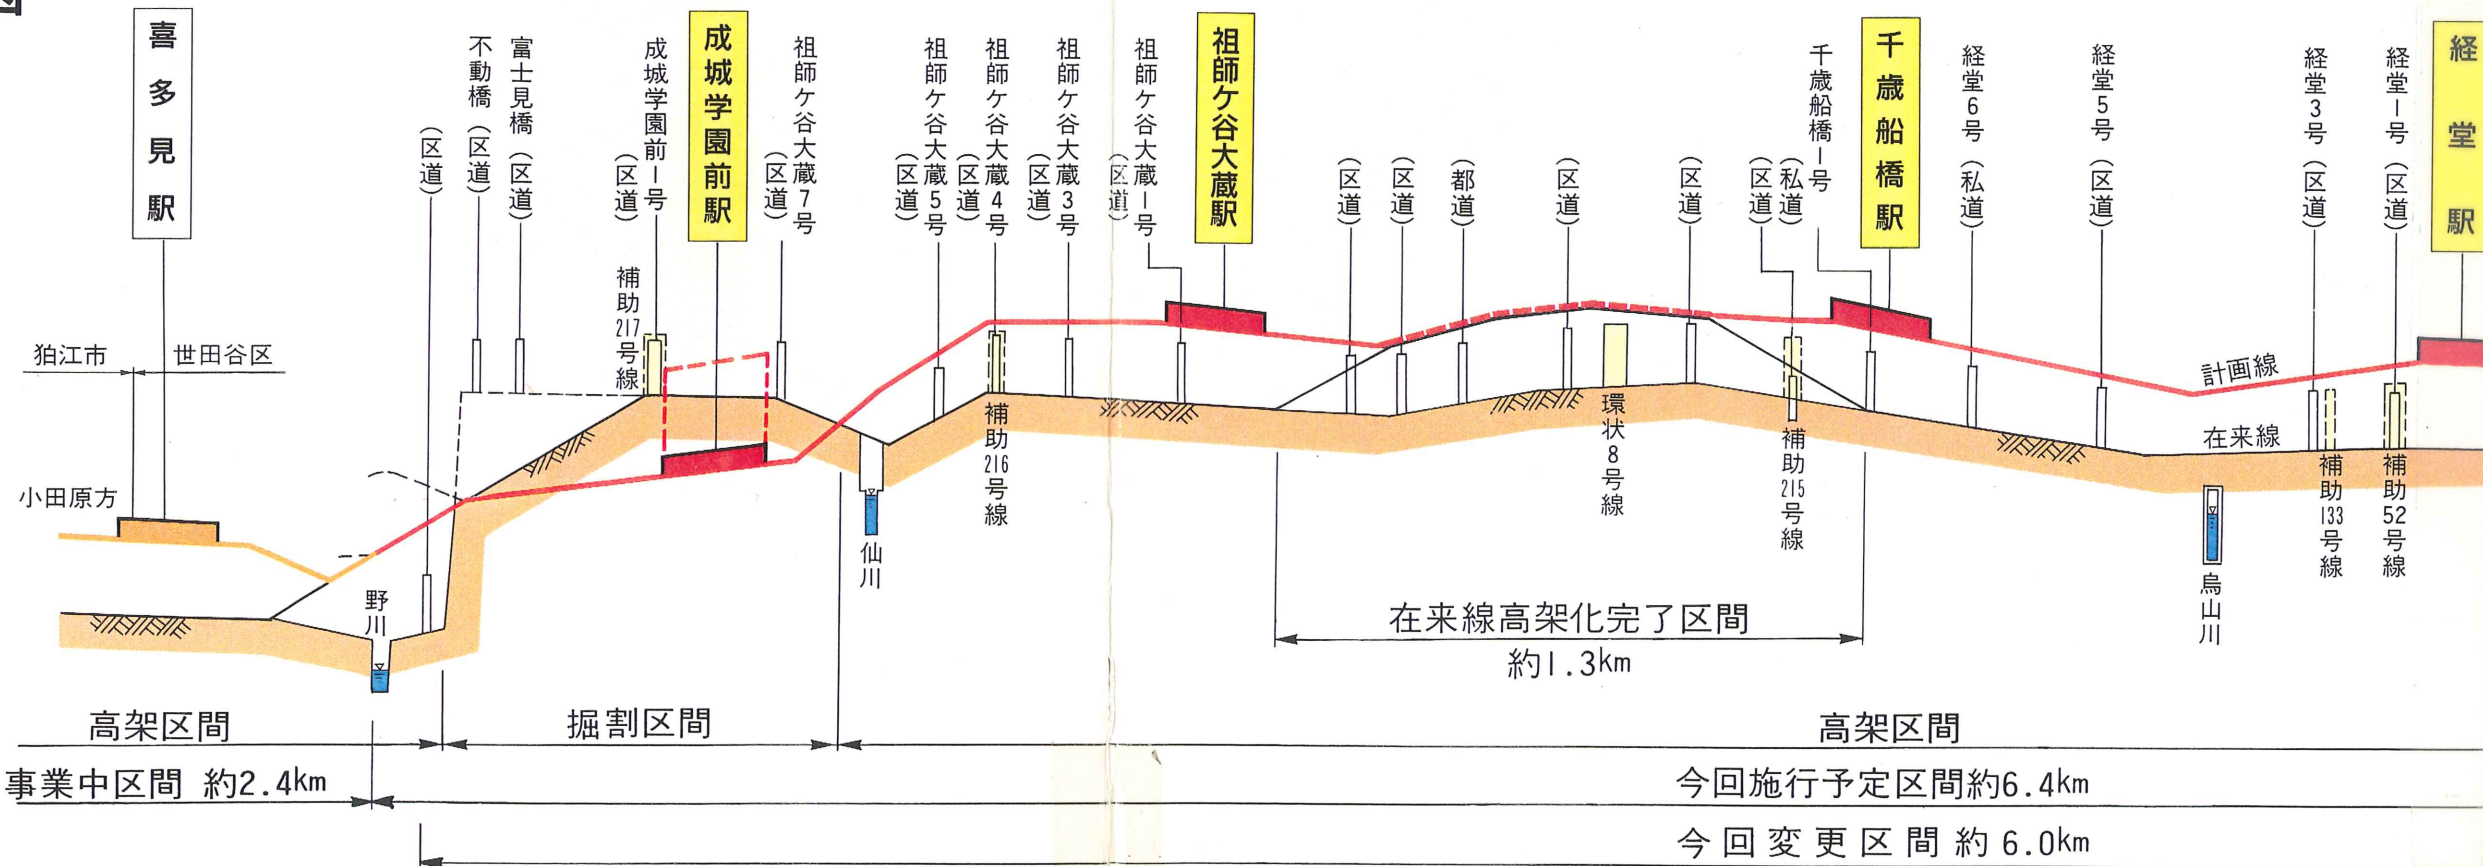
喜多見駅

狛江市
世田谷区

小田原方

野川

（区道）

不動橋（区道）

富士見橋（区道）

成城学園前1号（区道）

補助217号線

成城学園前駅

祖師ケ谷大蔵7号（区道）

仙川

祖師ケ谷大蔵5号（区道）

祖師ケ谷大蔵4号（区道）

補助216号線

祖師ケ谷大蔵3号（区道）

祖師ケ谷大蔵1号（区道）

祖師ケ谷大蔵駅

（区道）

（区道）

（都道）

（区道）

環状8号線

（区道）

千歳船橋1号（私道）（区道）

補助215号線

千歳船橋駅

経堂6号（私道）

経堂5号（区道）

計画線

在来線

烏山川

経堂3号（区道）

補助133号線

経堂1号（区道）

補助52号線

経堂駅

在来線高架化完了区間
約1.3km

高架区間
掘割区間
高架区間

事業中区間 約2.4km
今回施行予定区間約6.4km
今回変更区間約6.0km